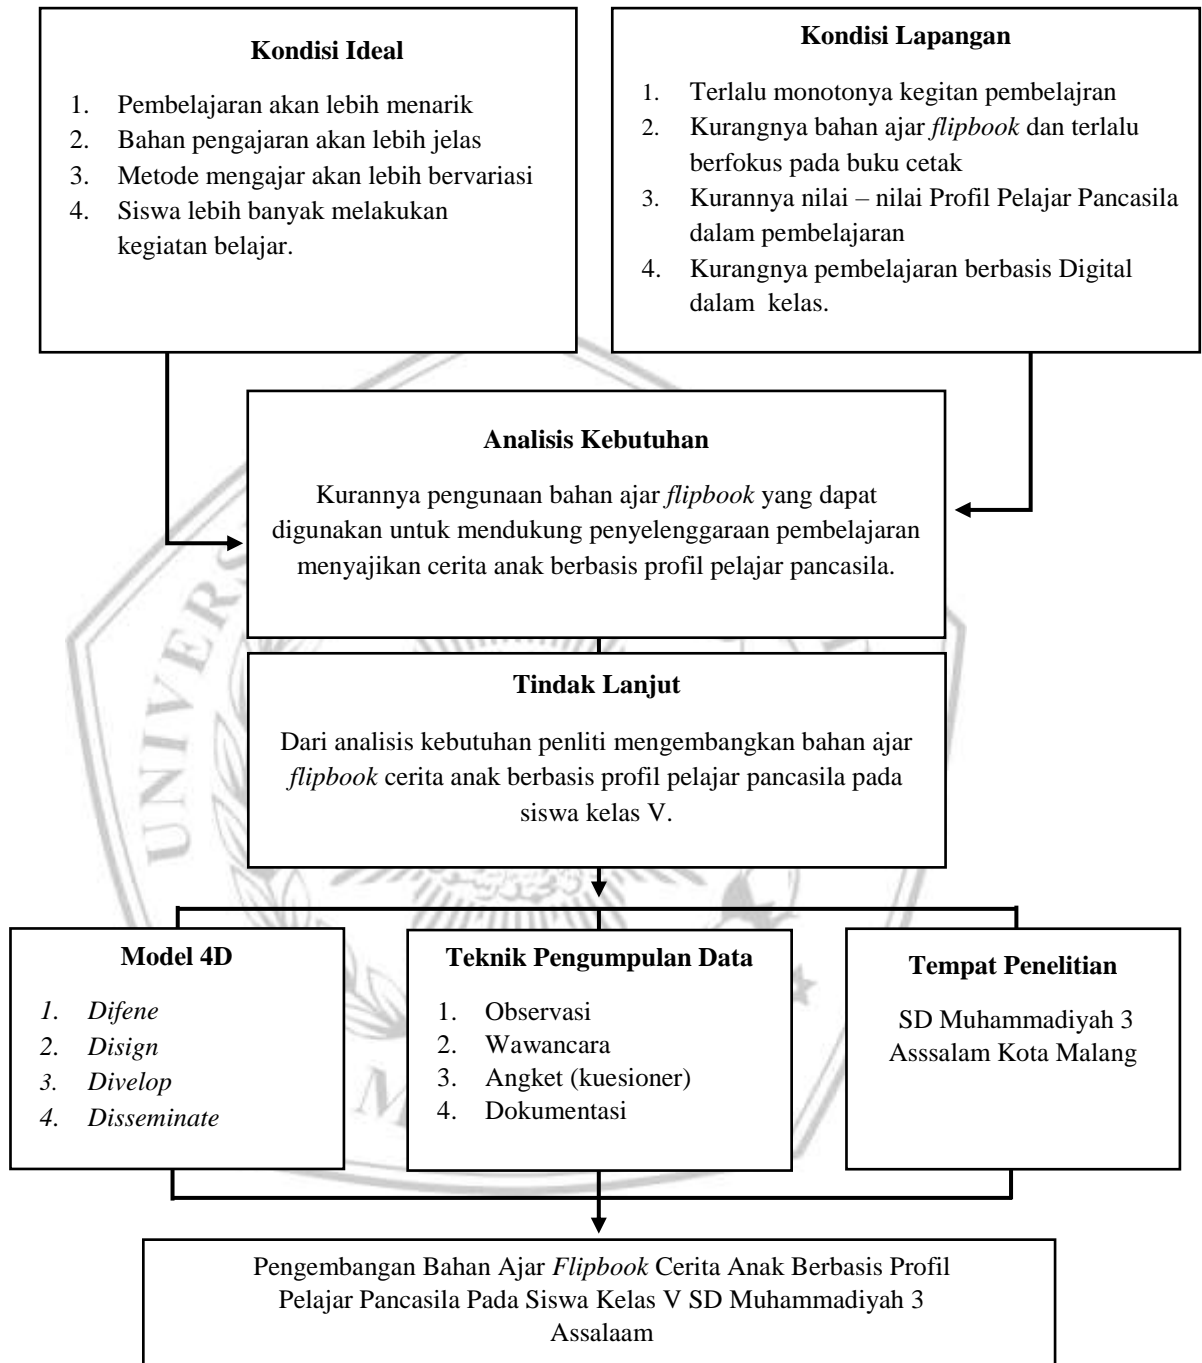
**Kondisi Ideal**

1. Pembelajaran akan lebih menarik
2. Bahan pengajaran akan lebih jelas
3. Metode mengajar akan lebih bervariasi
4. Siswa lebih banyak melakukan kegiatan belajar.

**Kondisi Lapangan**

1. Terlalu monotonya kegitan pembelajran
2. Kurangnya bahan ajar *flipbook* dan terlalu berfokus pada buku cetak
3. Kurannya nilai – nilai Profil Pelajar Pancasila dalam pembelajaran
4. Kurangnya pembelajaran berbasis Digital dalam kelas.

**Analisis Kebutuhan**

Kurannya pengunaan bahan ajar *flipbook* yang dapat digunakan untuk mendukung penyelenggaraan pembelajaran menyajikan cerita anak berbasis profil pelajar pancasila.

**Tindak Lanjut**

Dari analisis kebutuhan penliti mengembangkan bahan ajar *flipbook* cerita anak berbasis profil pelajar pancasila pada siswa kelas V.

**Model 4D**

1. *Difene*
2. *Disign*
3. *Divelop*
4. *Disseminate*

**Teknik Pengumpulan Data**

1. Observasi
2. Wawancara
3. Angket (kuesioner)
4. Dokumentasi

**Tempat Penelitian**

SD Muhammadiyah 3 Asssalam Kota Malang

Pengembangan Bahan Ajar *Flipbook* Cerita Anak Berbasis Profil Pelajar Pancasila Pada Siswa Kelas V SD Muhammadiyah 3 Assalaam